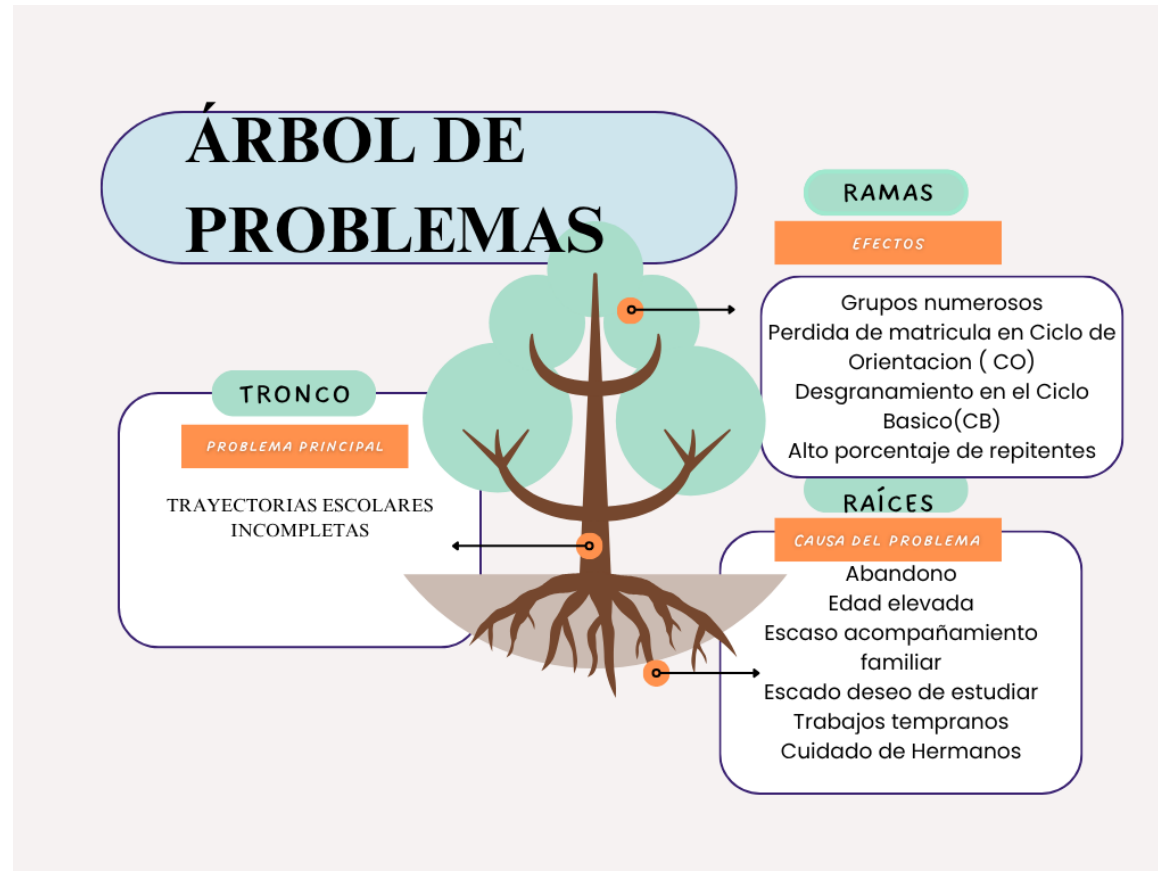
ÁRBOL DE PROBLEMAS

RAMAS

EFECTOS

Grupos numerosos
Perdida de matricula en Ciclo de Orientacion ( CO)
Desgranamiento en el Ciclo Basico(CB)
Alto porcentaje de repitentes

TRONCO

PROBLEMA PRINCIPAL

TRAYECTORIAS ESCOLARES INCOMPLETAS

RAÍCES

CAUSA DEL PROBLEMA

Abandono
Edad elevada
Escaso acompañamiento familiar
Escado deseo de estudiar
Trabajos tempranos
Cuidado de Hermanos